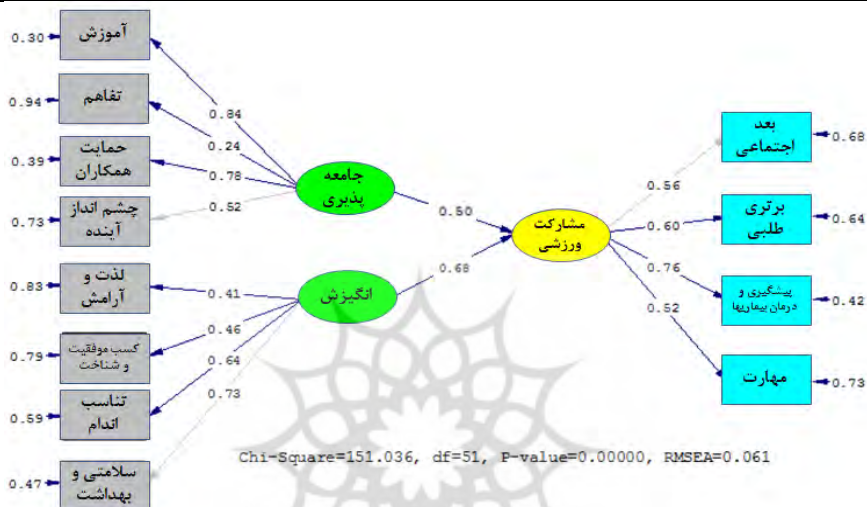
0.30 آموزش
0.94 تفاهم
0.39 حمایت همکاران
0.73 چشم انداز آینده
0.83 لذت و آرامش
0.79 کسب موفقیت و شناخت
0.59 تناسب اندام
0.47 سلامتی و بهداشت

0.84
0.24
0.78
0.52
0.41
0.46
0.64
0.73

جامعه پذیری
انگیزش

0.50
0.68

مشارکت ورزشی

0.56
0.60
0.76
0.52

بعد اجتماعی 0.68
برتری طلبی 0.64
پیشگیری و درمان بیماریها 0.42
مهارت 0.73

Chi-Square=151.036, df=51, P-value=0.00000, RMSEA=0.061